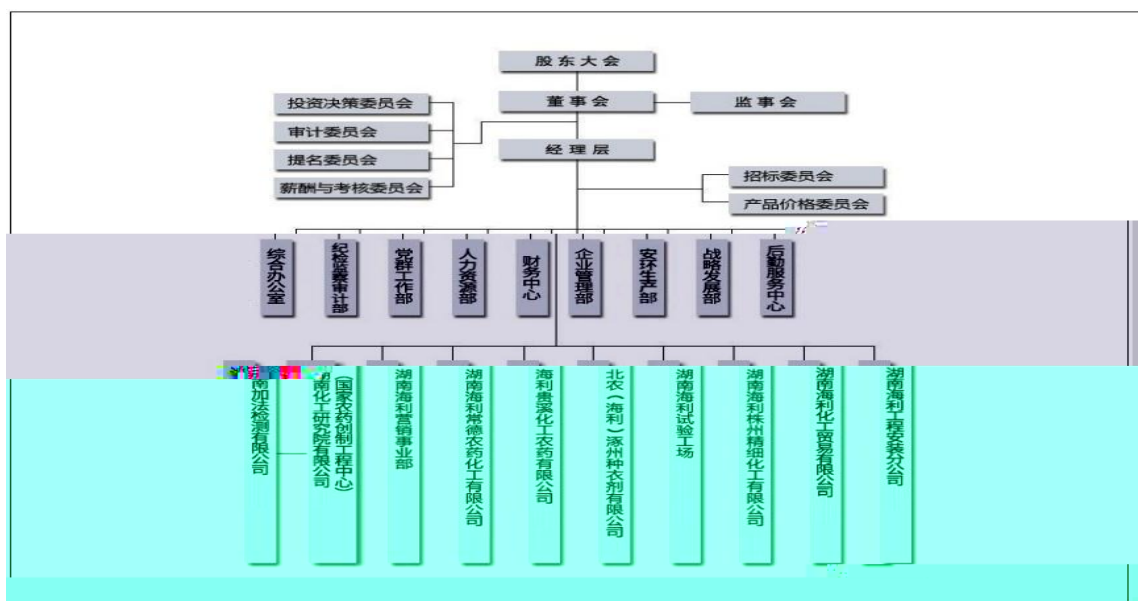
股东大会
董事会
监事会
投资决策委员会
审计委员会
提名委员会
薪酬与考核委员会
经理层
招标委员会
产品价格委员会

综合办公室
纪检监察审计部
党群工作部
人力资源部
财务中心
企业管理部
安环生产部
战略发展部
后勤服务中心

湖南加法检测有限公司
湖南化工研究院有限公司（国家农药创制工程中心）
湖南海利营销事业部
湖南海利常德农药化工有限公司
海利贵溪化工农药有限公司
北农（海利）涿州种衣剂有限公司
湖南海利试验工场
湖南海利株州精细化工有限公司
湖南海利化工贸易有限公司
湖南海利工程安装分公司